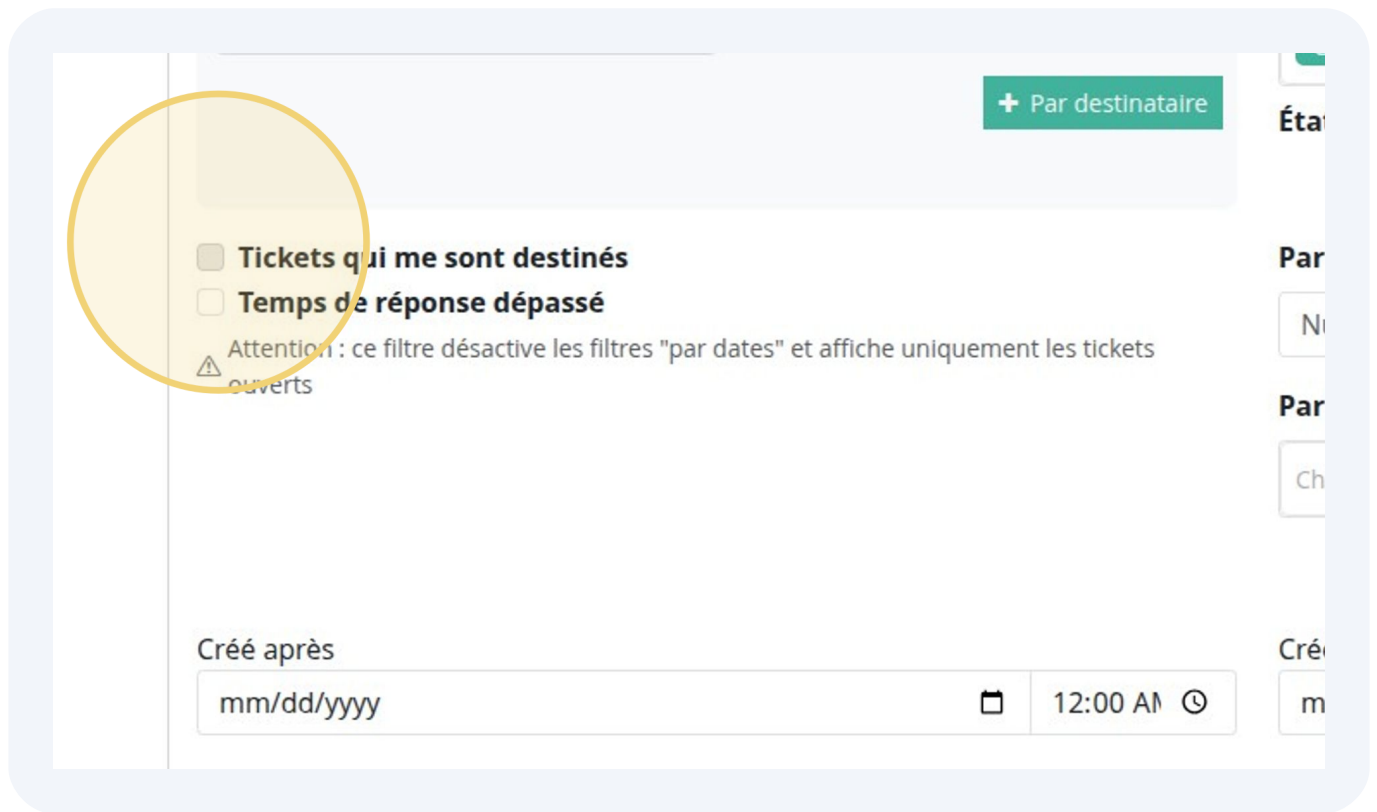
+ Par destinataire

Éta

Tickets qui me sont destinés

Temps de réponse dépassé

Attention : ce filtre désactive les filtres "par dates" et affiche uniquement les tickets ouverts

Par

Nu

Par

Ch

Créé après

mm/dd/yyyy

12:00 AM

Créé

m